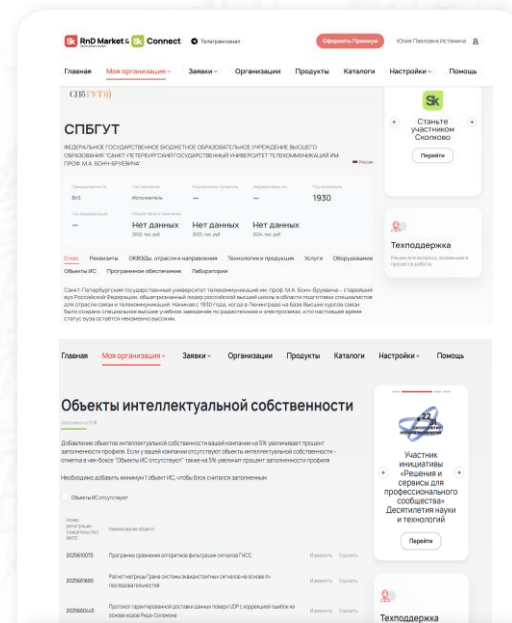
RnD Market & Sk Connect · Телеграм канал · Оформить Премиум · Юлия Павловна Истомина

Главная · Моя организация · Заявки · Организации · Продукты · Каталоги · Настройки · Помощь

СПБГУТ

СПБГУТ

ФЕДЕРАЛЬНОЕ ГОСУДАРСТВЕННОЕ БЮДЖЕТНОЕ ОБРАЗОВАТЕЛЬНОЕ УЧРЕЖДЕНИЕ ВЫСШЕГО ОБРАЗОВАНИЯ "САНКТ-ПЕТЕРБУРГСКИЙ ГОСУДАРСТВЕННЫЙ УНИВЕРСИТЕТ ТЕЛЕКОММУНИКАЦИЙ ИМ. ПРОФ. М.А. БОНЧ-БРУЕВИЧА"

Россия

ВУЗ · Исполнитель · — · — · 1930

— · Нет данных · Нет данных · Нет данных

О нас · Реквизиты · ОКВЭДы, отрасли и направления · Технологии и продукция · Услуги · Оборудование · Объекты ИС · Программное обеспечение · Лаборатории

Санкт-Петербургский государственный университет телекоммуникаций им. проф. М.А. Бонч-Бруевича – старейший вуз Российской Федерации, общепризнанный лидер российской высшей школы в области подготовки специалистов для отрасли связи и телекоммуникаций. Начиная с 1930 года, когда в Ленинграде на базе высших курсов связи было создано специальное высшее учебное заведение по радиотехнике и электросвязи, и по настоящее время статус вуза остается неизменно высоким.

Sk

Станьте участником Сколково

Перейти

Техподдержка

Главная · Моя организация · Заявки · Организации · Продукты · Каталоги · Настройки · Помощь

Объекты интеллектуальной собственности

Добавление объектов интеллектуальной собственности вашей компании на 5% увеличивает процент заполненности профиля. Если у вашей компании отсутствуют объекты интеллектуальной собственности - отметка в чек-боксе "Объекты ИС отсутствуют" также на 5% увеличит процент заполненности профиля

Необходимо добавить минимум 1 объект ИС, чтобы блок считался заполненным

Объекты ИС отсутствуют

| Номер регистрации | Наименование объекта | | |
|---|---|---|---|
| 2025610070 | Программа сравнения алгоритмов фильтрации сигналов ГНСС | Изменить | Удалить |
| 2025611680 | Расчет нагрузки Грама системы аналитических сигналов на основе m-последовательностей | Изменить | Удалить |
| 2025610445 | Протокол гарантированной доставки данных поверх UDP с коррекцией ошибок на основе кодов Рида-Соломона | Изменить | Удалить |

Участник инициативы «Решения и сервисы для профессионального сообщества» Десятилетия науки и технологий

Перейти

Техподдержка